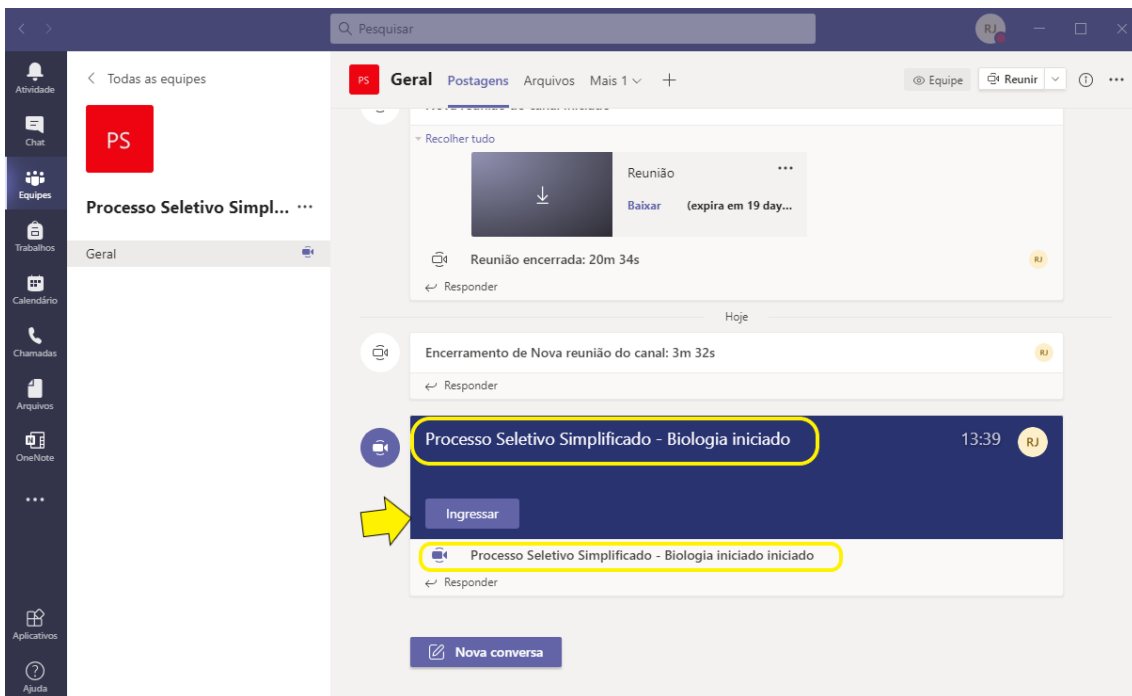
Pesquisar

RJ

Atividade
Chat
Equipes
Trabalhos
Calendário
Chamadas
Arquivos
OneNote
...
Aplicativos
Ajuda

< Todas as equipes

PS

Processo Seletivo Simpl... ···

Geral

PS Geral Postagens Arquivos Mais 1 +

Equipe Reunir ···

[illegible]

Recolher tudo

Reunião ···
Baixar (expira em 19 day...

Reunião encerrada: 20m 34s RJ

Responder

Hoje

Encerramento de Nova reunião do canal: 3m 32s RJ

Responder

Processo Seletivo Simplificado - Biologia iniciado 13:39 RJ

Ingressar

Processo Seletivo Simplificado - Biologia iniciado iniciado

Responder

Nova conversa